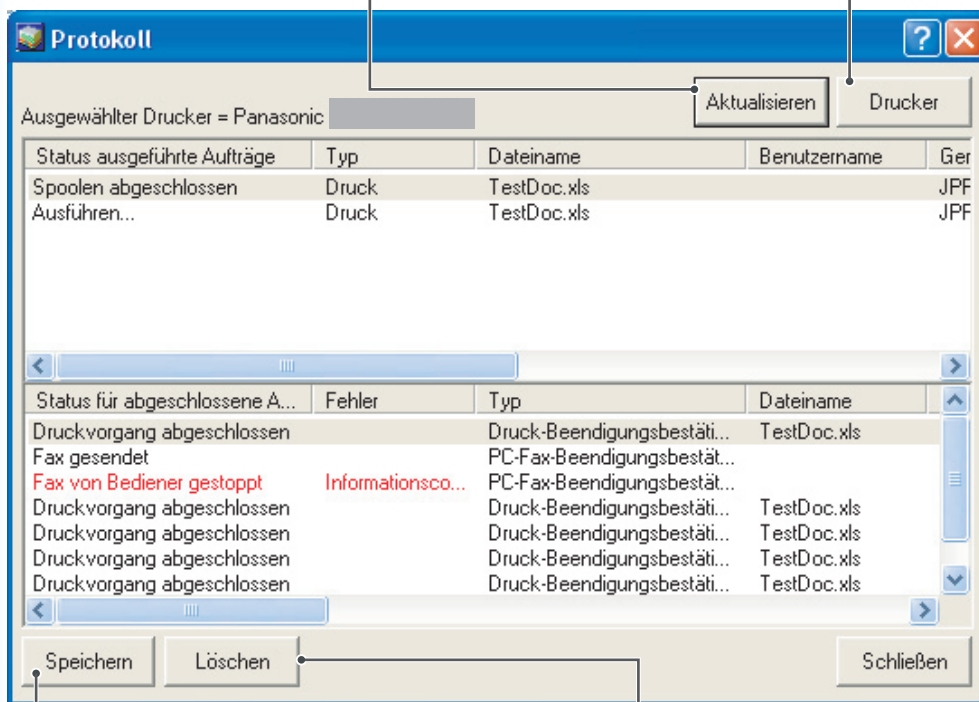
Protokoll

?

Aktualisieren

Drucker

Ausgewählter Drucker = Panasonic

| Status ausgeführte Aufträge | Typ | Dateiname | Benutzername | Ger |
|---|---|---|---|---|
| Spoolen abgeschlossen | Druck | TestDoc.xls | | JPF |
| Ausführen... | Druck | TestDoc.xls | | JPF |

| Status für abgeschlossene A... | Fehler | Typ | Dateiname |
|---|---|---|---|
| Druckvorgang abgeschlossen | | Druck-Beendigungsbestäti... | TestDoc.xls |
| Fax gesendet | | PC-Fax-Beendigungsbestät... | |
| Fax von Bediener gestoppt | Informationsco... | PC-Fax-Beendigungsbestät... | |
| Druckvorgang abgeschlossen | | Druck-Beendigungsbestäti... | TestDoc.xls |
| Druckvorgang abgeschlossen | | Druck-Beendigungsbestäti... | TestDoc.xls |
| Druckvorgang abgeschlossen | | Druck-Beendigungsbestäti... | TestDoc.xls |
| Druckvorgang abgeschlossen | | Druck-Beendigungsbestäti... | TestDoc.xls |

Speichern

Löschen

Schließen